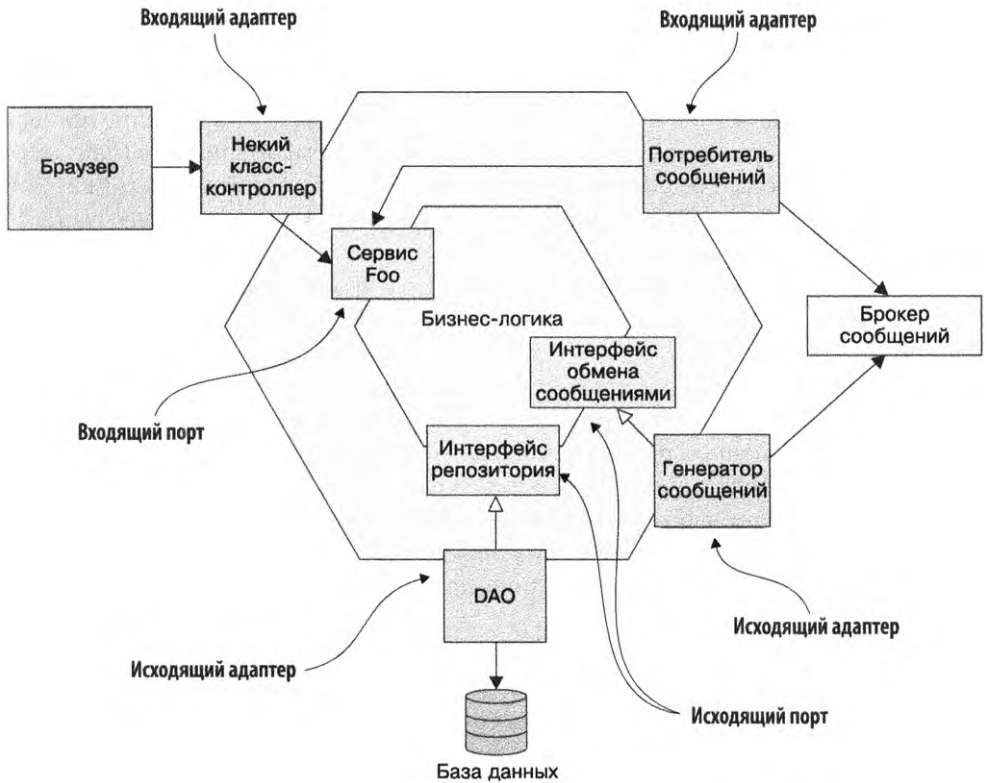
Входящий адаптер

Входящий адаптер

Браузер

Некий класс-контроллер

Потребитель сообщений

Сервис Foo

Бизнес-логика

Брокер сообщений

Интерфейс обмена сообщениями

Входящий порт

Интерфейс репозитория

Генератор сообщений

DAO

Исходящий адаптер

Исходящий адаптер

Исходящий порт

База данных